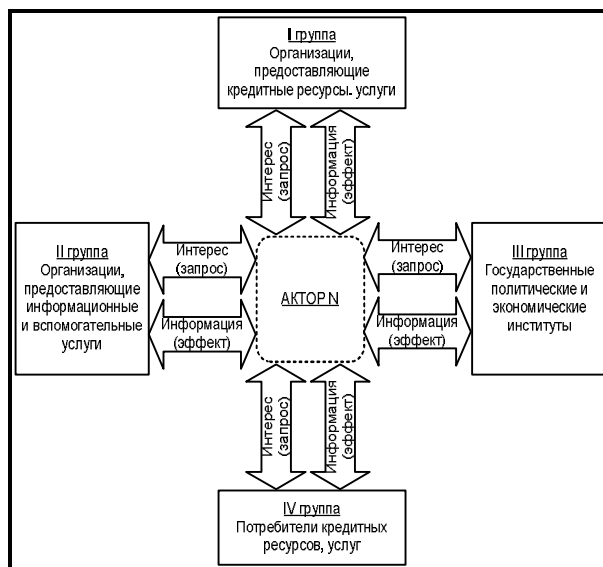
I группа
Организации, предоставляющие кредитные ресурсы. услуги

Интерес (запрос)

Информация (эффект)

II группа
Организации, предоставляющие информационные и вспомогательные услуги

Интерес (запрос)

Информация (эффект)

АКТОР N

Интерес (запрос)

Информация (эффект)

III группа
Государственные политические и экономические институты

Интерес (запрос)

Информация (эффект)

IV группа
Потребители кредитных ресурсов, услуг